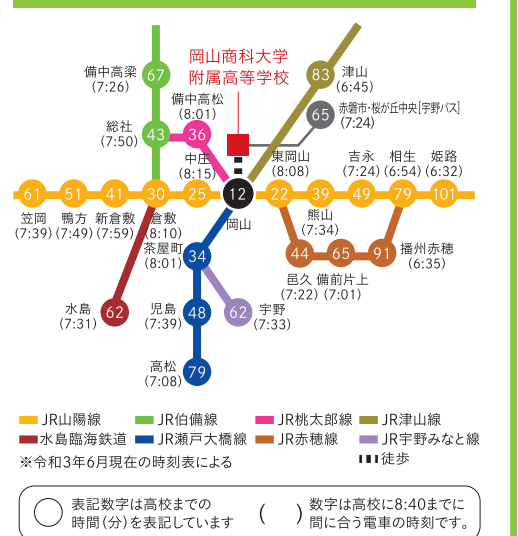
岡山商科大学
附属高等学校

67
備中高梁
(7:26)

43
総社
(7:50)

36
備中高松
(8:01)

83
津山
(6:45)

65
赤磐市・桜が丘中央[宇野バス]
(7:24)

25
中庄
(8:15)

12
岡山

22
東岡山
(8:08)

39
熊山
(7:34)

49
吉永
(7:24)

79
相生
(6:54)

101
姫路
(6:32)

61
笠岡
(7:39)

51
鴨方
(7:49)

41
新倉敷
(7:59)

30
倉敷
(8:10)

34
茶屋町
(8:01)

44
邑久
(7:22)

65
備前片上
(7:01)

91
播州赤穂
(6:35)

62
水島
(7:31)

48
児島
(7:39)

62
宇野
(7:33)

79
高松
(7:08)

JR山陽線
JR伯備線
JR桃太郎線
JR津山線
水島臨海鉄道
JR瀬戸大橋線
JR赤穂線
JR宇野みなと線
※令和3年6月現在の時刻表による
徒歩

表記数字は高校までの時間(分)を表記しています
( ) 数字は高校に8:40までに間に合う電車の時刻です。